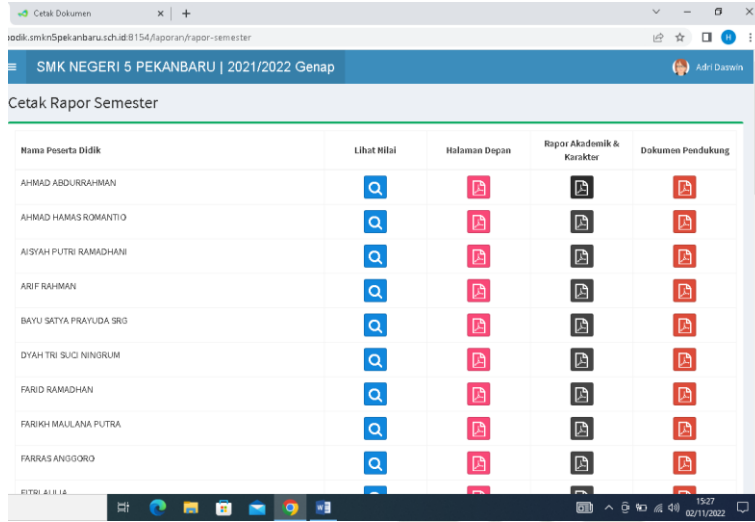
Cetak Dokumen

odik.smkn5pekanbaru.sch.id:8154/laporan/rapor-semester

SMK NEGERI 5 PEKANBARU | 2021/2022 Genap

Adri Daswin

Cetak Rapor Semester

| Nama Peserta Didik | Lihat Nilai | Halaman Depan | Rapor Akademik & Karakter | Dokumen Pendukung |
|---|---|---|---|---|
| AHMAD ABDURRAHMAN | | | | |
| AHMAD HAMAS ROMANTIO | | | | |
| AISYAH PUTRI RAMADHANI | | | | |
| ARIF RAHMAN | | | | |
| BAYU SATYA PRAYUDA SRG | | | | |
| DYAH TRI SUCI NINGRUM | | | | |
| FARID RAMADHAN | | | | |
| FARIKH MAULANA PUTRA | | | | |
| FARRAS ANGGORO | | | | |
| FITRI AULIA | | | | |

15:27
02/11/2022